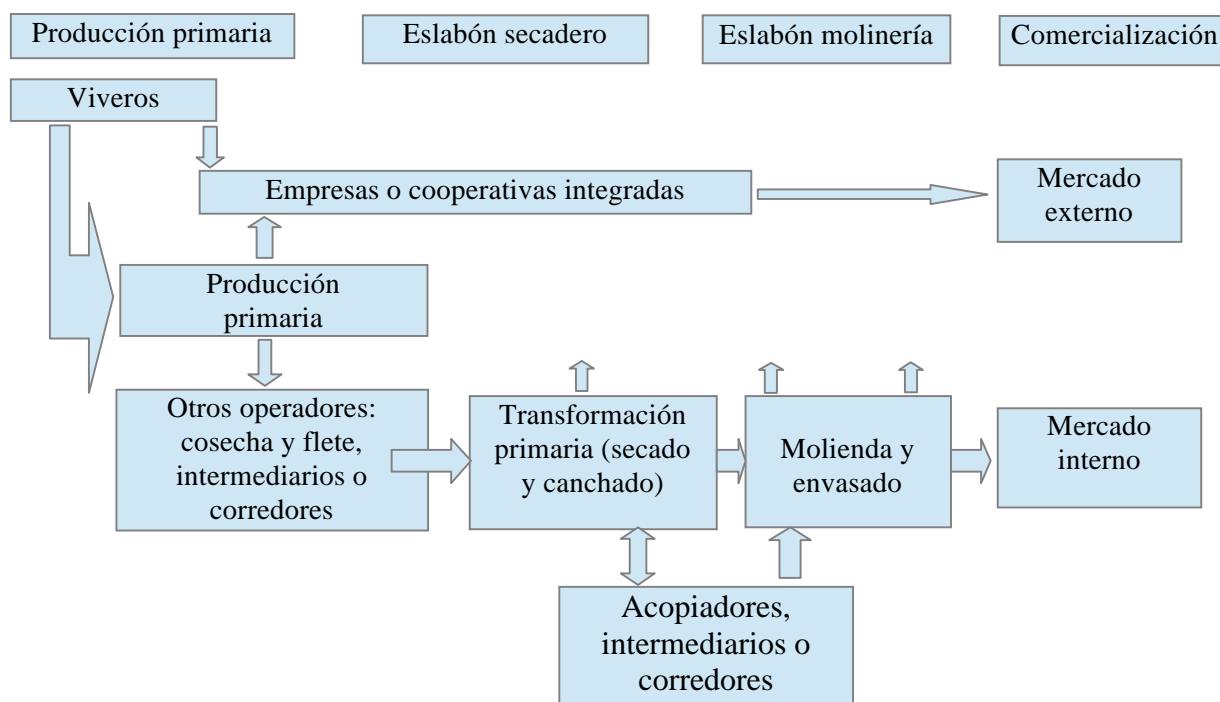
Producción primaria

Eslabón secadero

Eslabón molinería

Comercialización

Viveros

Empresas o cooperativas integradas

Mercado externo

Producción primaria

Otros operadores: cosecha y flete, intermediarios o corredores

Transformación primaria (secado y canchado)

Molienda y envasado

Mercado interno

Acopiadores, intermediarios o corredores